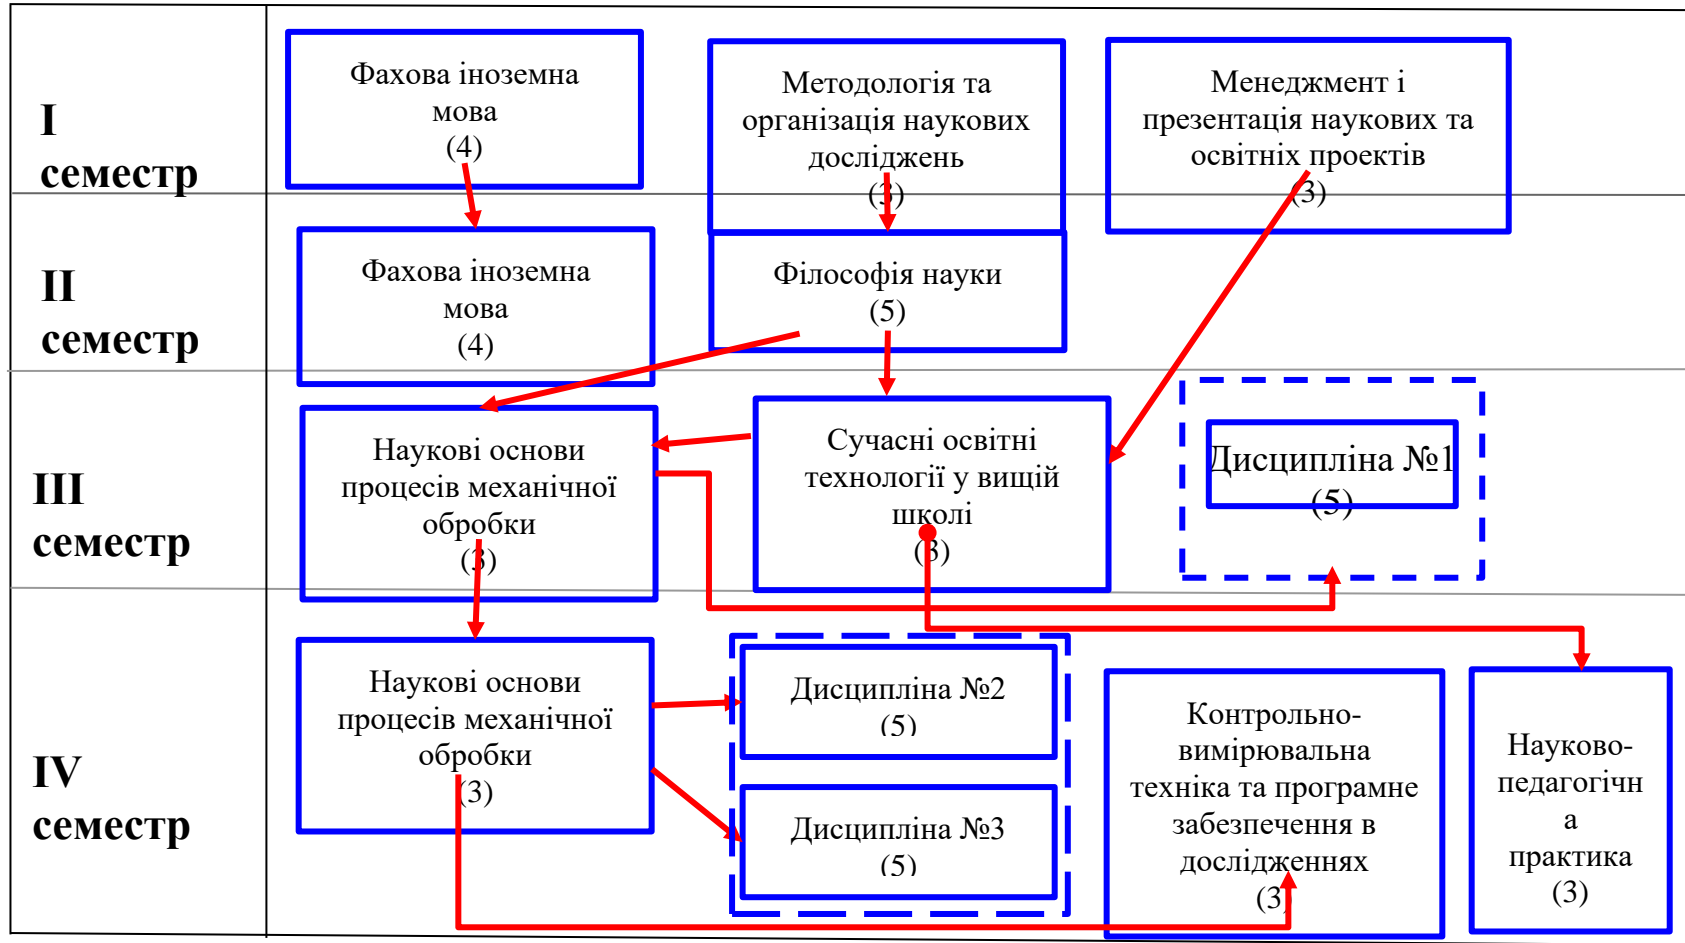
I семестр

Фахова іноземна мова (4)

Методологія та організація наукових досліджень (3)

Менеджмент і презентація наукових та освітніх проектів (3)

II семестр

Фахова іноземна мова (4)

Філософія науки (5)

III семестр

Наукові основи процесів механічної обробки (3)

Сучасні освітні технології у вищій школі (3)

Дисципліна №1 (5)

IV семестр

Наукові основи процесів механічної обробки (3)

Дисципліна №2 (5)

Дисципліна №3 (5)

Контрольно-вимірювальна техніка та програмне забезпечення в дослідженнях (3)

Науково-педагогічна практика (3)